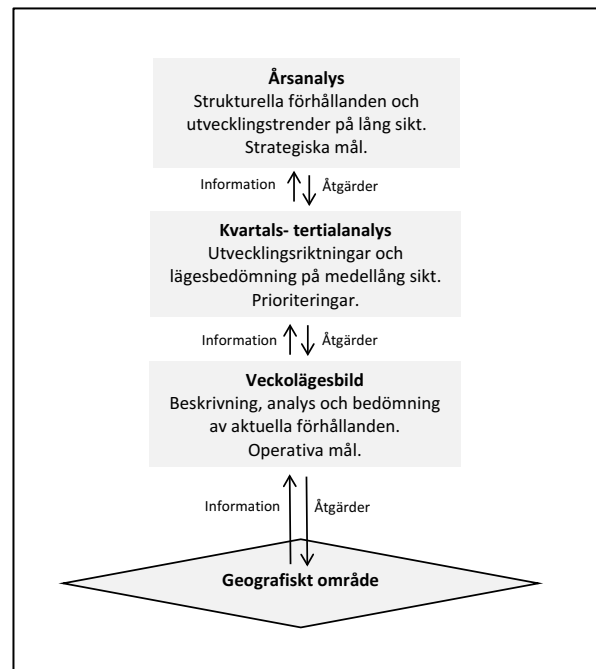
Årsanalys
Strukturella förhållanden och utvecklingstrender på lång sikt.
Strategiska mål.

Information Åtgärder

Kvartals- tertialanalys
Utvecklingsriktningar och lägesbedömning på medellång sikt.
Prioriteringar.

Information Åtgärder

Veckolägesbild
Beskrivning, analys och bedömning av aktuella förhållanden.
Operativa mål.

Information Åtgärder

Geografiskt område